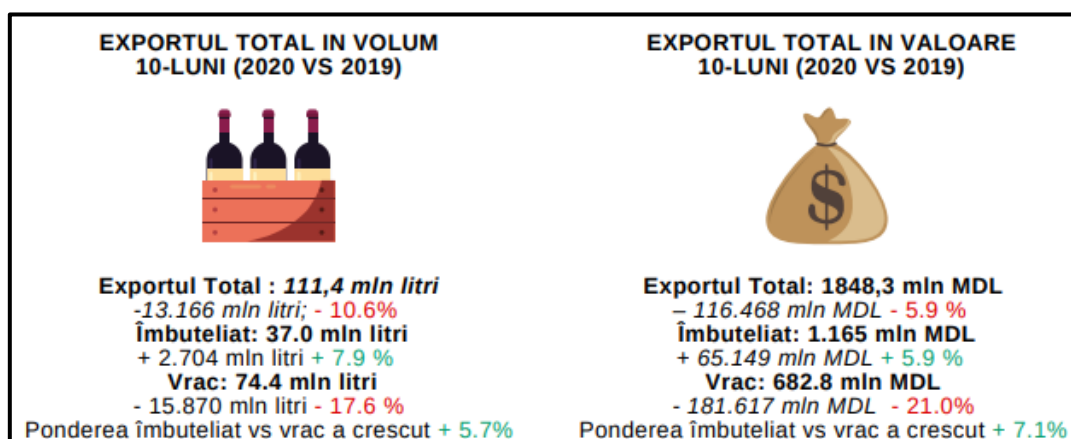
EXPORTUL TOTAL IN VOLUM
10-LUNI (2020 VS 2019)

Exportul Total : 111,4 mln litri
-13.166 mln litri; - 10.6%
Îmbuteliat: 37.0 mln litri
+ 2.704 mln litri + 7.9 %
Vrac: 74.4 mln litri
- 15.870 mln litri - 17.6 %
Ponderea îmbuteliat vs vrac a crescut + 5.7%

EXPORTUL TOTAL IN VALOARE
10-LUNI (2020 VS 2019)

Exportul Total: 1848,3 mln MDL
– 116.468 mln MDL - 5.9 %
Îmbuteliat: 1.165 mln MDL
+ 65.149 mln MDL + 5.9 %
Vrac: 682.8 mln MDL
- 181.617 mln MDL - 21.0%
Ponderea îmbuteliat vs vrac a crescut + 7.1%